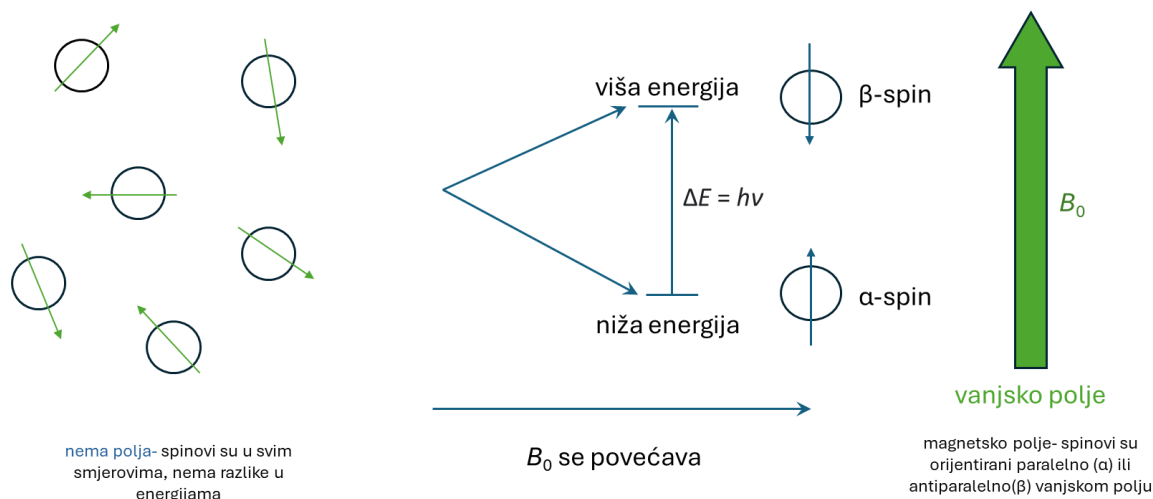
viša energija

β-spin

$\Delta E = h\nu$

$B_0$

α-spin

niža energija

vanjsko polje

nema polja- spinovi su u svim smjerovima, nema razlike u energijama

$B_0$ se povećava

magnetsko polje- spinovi su orijentirani paralelno (α) ili antiparalelno(β) vanjskom polju